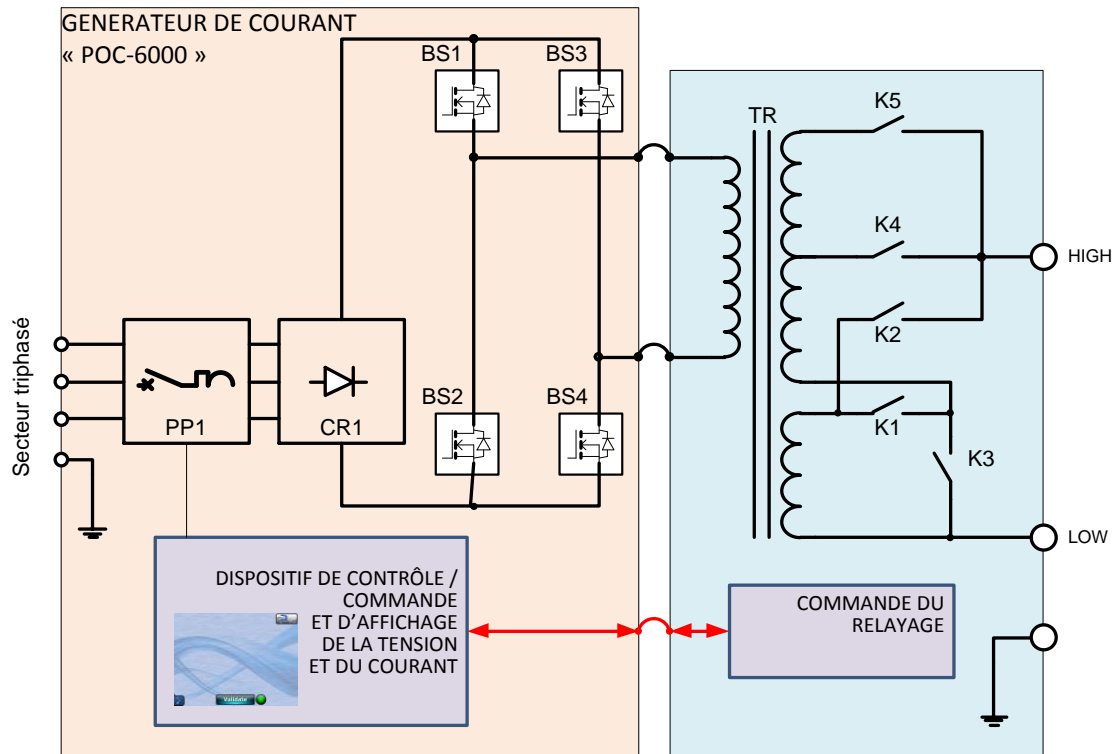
GENERATEUR DE COURANT
« POC-6000 »

BS1
BS3
TR
K5
K4
HIGH
K2
Secteur triphasé
PP1
CR1
BS2
BS4
K1
K3
LOW

DISPOSITIF DE CONTRÔLE / COMMANDE ET D'AFFICHAGE DE LA TENSION ET DU COURANT

Validate

COMMANDE DU RELAYAGE